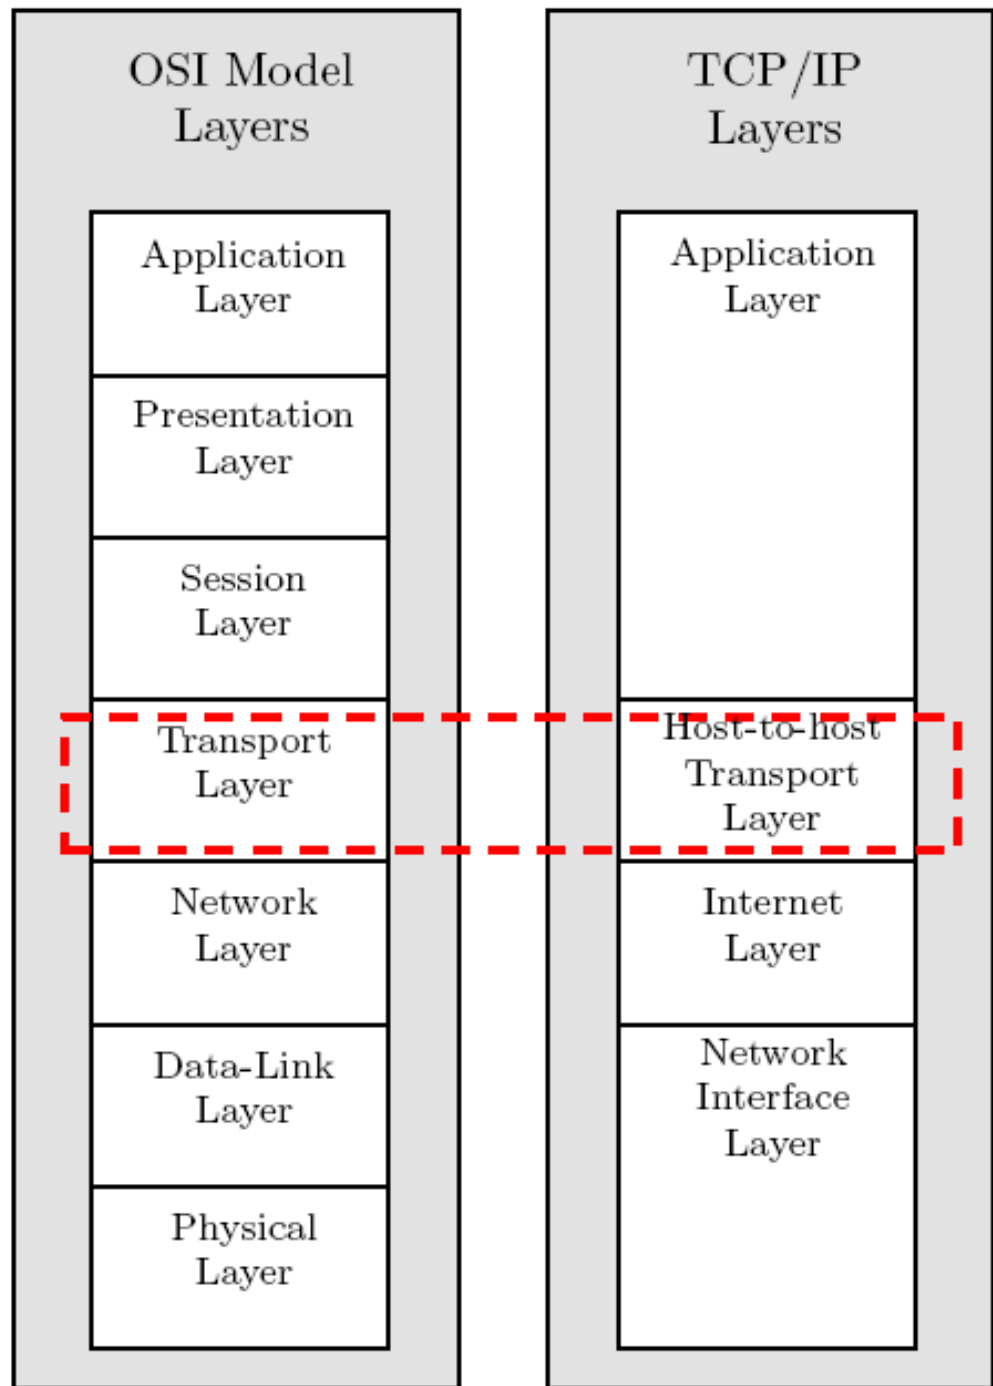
OSI Model Layers

Application Layer

Presentation Layer

Session Layer

Transport Layer

Network Layer

Data-Link Layer

Physical Layer

TCP/IP Layers

Application Layer

Host-to-host Transport Layer

Internet Layer

Network Interface Layer